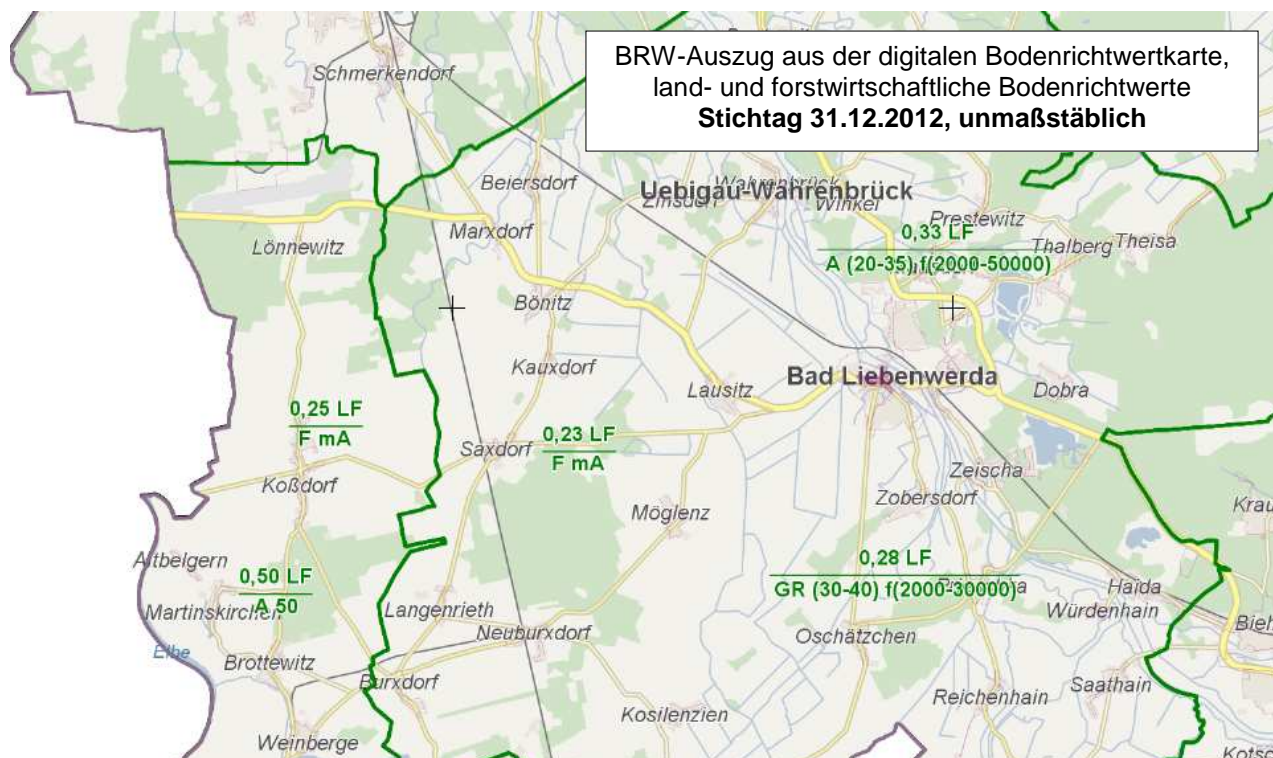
BRW-Auszug aus der digitalen Bodenrichtwertkarte, land- und forstwirtschaftliche Bodenrichtwerte
**Stichtag 31.12.2012, unmaßstäblich**

Schmerkendorf
Beiersdorf
Uebigau-Wahrenbrück
Zinsdorf
Wahrenbrück
Winkel
Prestewitz
0,33 LF
A (20-35) f(2000-50000)
Thalberg
Theisa
Lönnewitz
Marxdorf
Bönitz
Kauxdorf
Lausitz
Bad Liebenwerda
Dobra
0,25 LF
F mA
Saxdorf
0,23 LF
F mA
Zeischa
Koßdorf
Zobersdorf
Krau
Möglenz
Altbelgern
0,50 LF
A 50
0,28 LF
GR (30-40) f(2000-30000)
Haida
Martinskirchen
Langenrieth
Würdenhain
Bieh
Neuburxdorf
Oschätzchen
Elbe
Brottewitz
Burxdorf
Saathain
Reichenhain
Kosilenzien
Weinberge
Kotsc